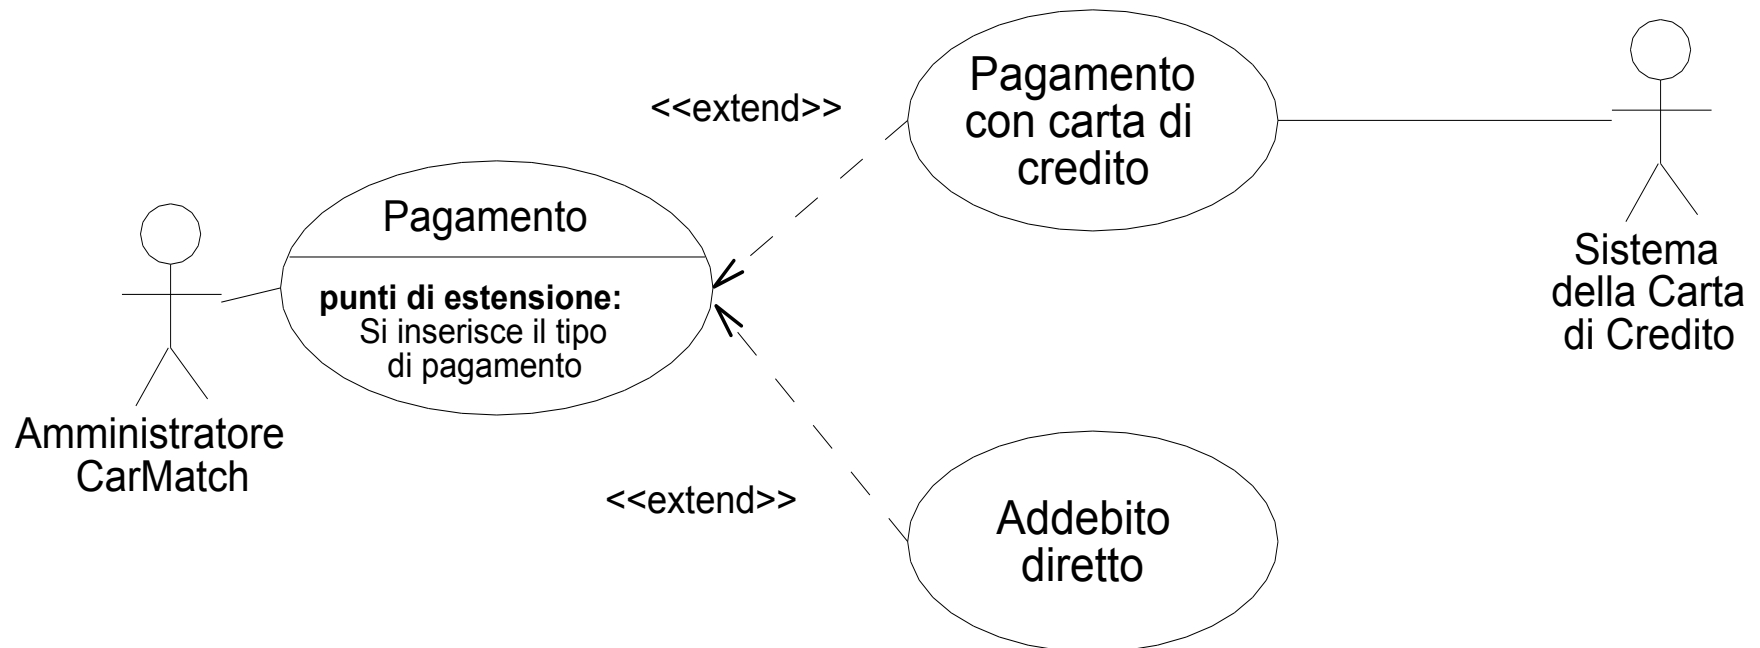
<<extend>>

Pagamento con carta di credito

Sistema della Carta di Credito

Pagamento

**punti di estensione:**
Si inserisce il tipo di pagamento

Amministratore CarMatch

<<extend>>

Addebito diretto